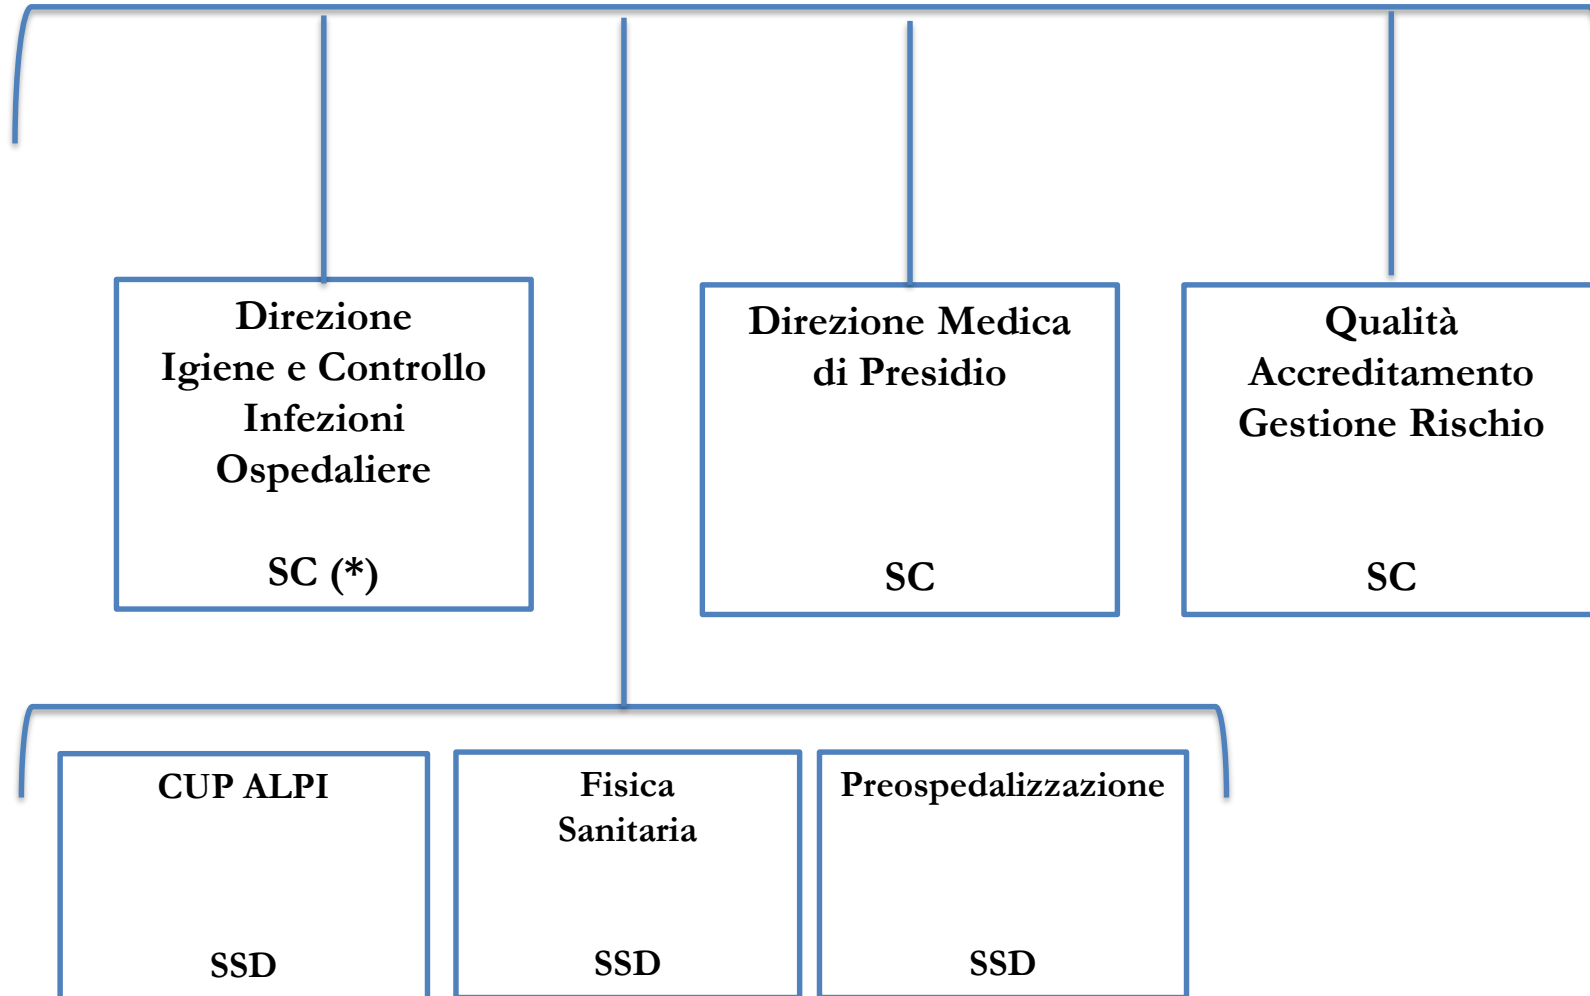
Direzione
Igiene e Controllo
Infezioni
Ospedaliere

SC (*)

Direzione Medica
di Presidio

SC

Qualità
Accreditamento
Gestione Rischio

SC

CUP ALPI

SSD

Fisica
Sanitaria

SSD

Preospedalizzazione

SSD